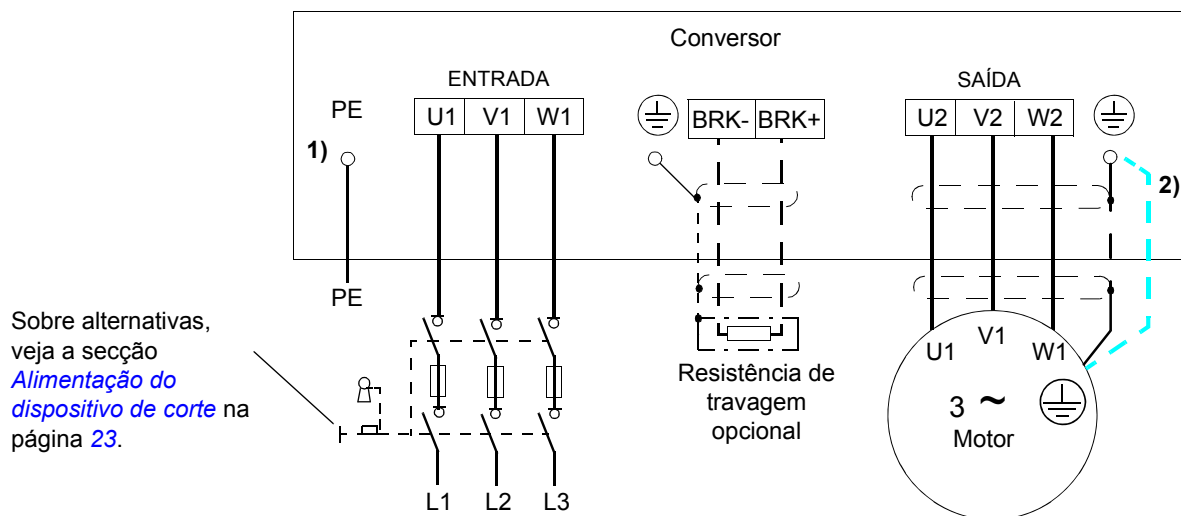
Conversor

ENTRADA

SAÍDA

PE

1)

U1 V1 W1

BRK- BRK+

U2 V2 W2

2)

PE

Sobre alternativas, veja a secção *Alimentação do dispositivo de corte* na página *23*.

Resistência de travagem opcional

U1 V1 W1

3 ~

Motor

L1 L2 L3